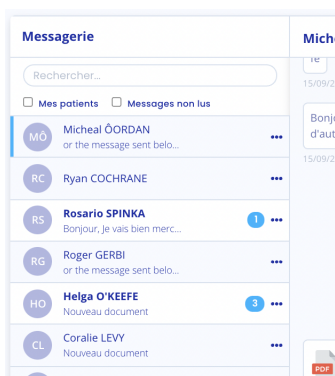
Messagerie

Rechercher...

Mes patients
Messages non lus

MÖ
Micheal ÖORDAN
or the message sent belo...

RC
Ryan COCHRANE

RS
Rosario SPINKA
Bonjour, Je vais bien merc...
1

RG
Roger GERBI
or the message sent belo...

HO
Helga O'KEEFE
Nouveau document
3

CL
Coralie LEVY
Nouveau document

Miche
re
15/09/2
Bonjo
d'aut
15/09/2
PDF